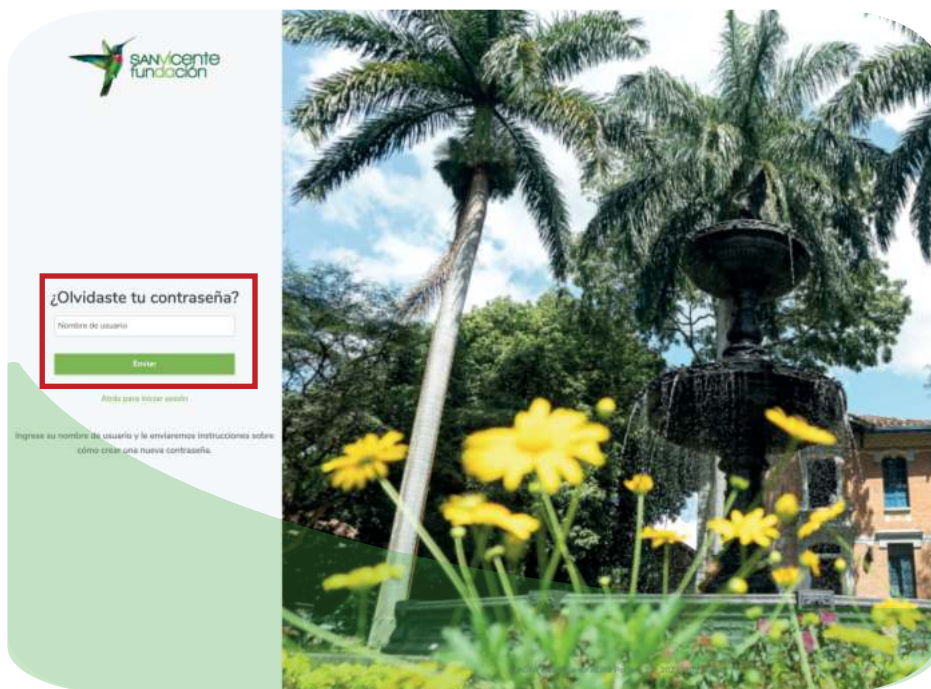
SAN Vicente fundación

¿Olvidaste tu contraseña?

Nombre de usuario

Enviar

Atrás para iniciar sesión

Ingrese su nombre de usuario y le enviaremos instrucciones sobre cómo crear una nueva contraseña.